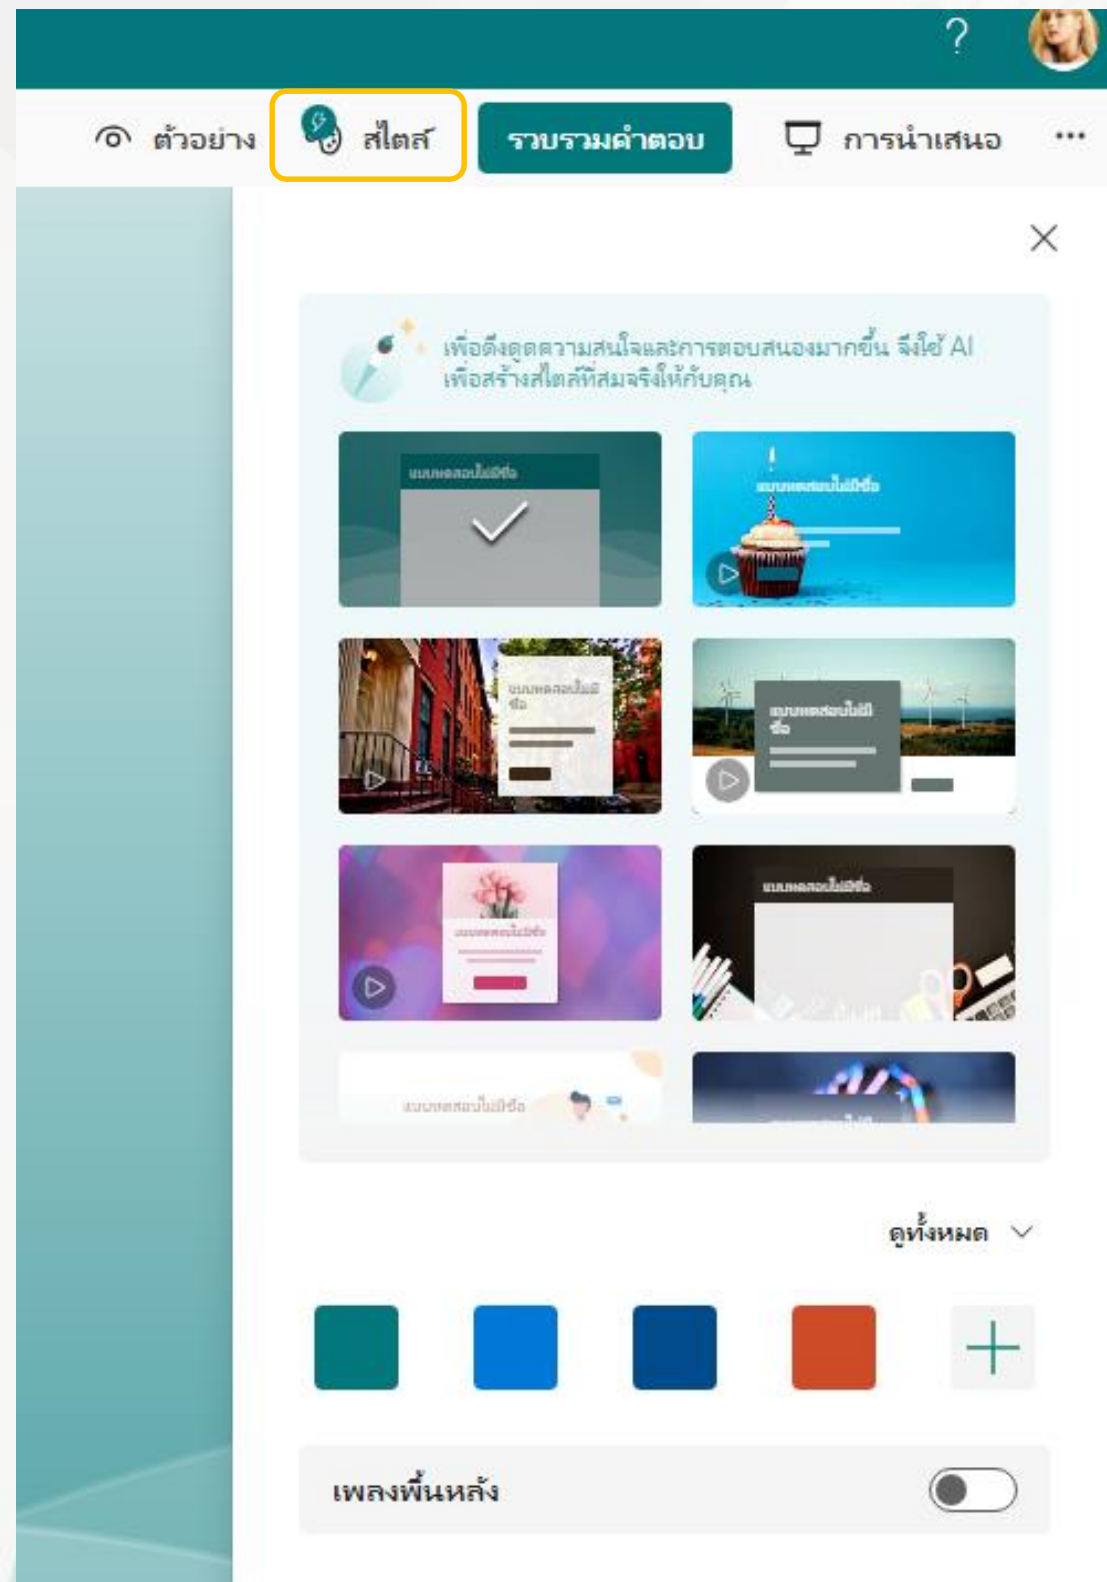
?

ตัวอย่าง สไตล์ รวบรวมคำตอบ การนำเสนอ ...

×

เพื่อดึงดูดความสนใจและการตอบสนองมากขึ้น จึงใช้ AI เพื่อสร้างสไตล์ที่สมจริงให้กับคุณ

แบบทดสอบไม่มีชื่อ

แบบทดสอบไม่มีชื่อ

แบบทดสอบไม่มีชื่อ

แบบทดสอบไม่มีชื่อ

แบบทดสอบไม่มีชื่อ

แบบทดสอบไม่มีชื่อ

แบบทดสอบไม่มีชื่อ

ดูทั้งหมด

เพลงพื้นหลัง